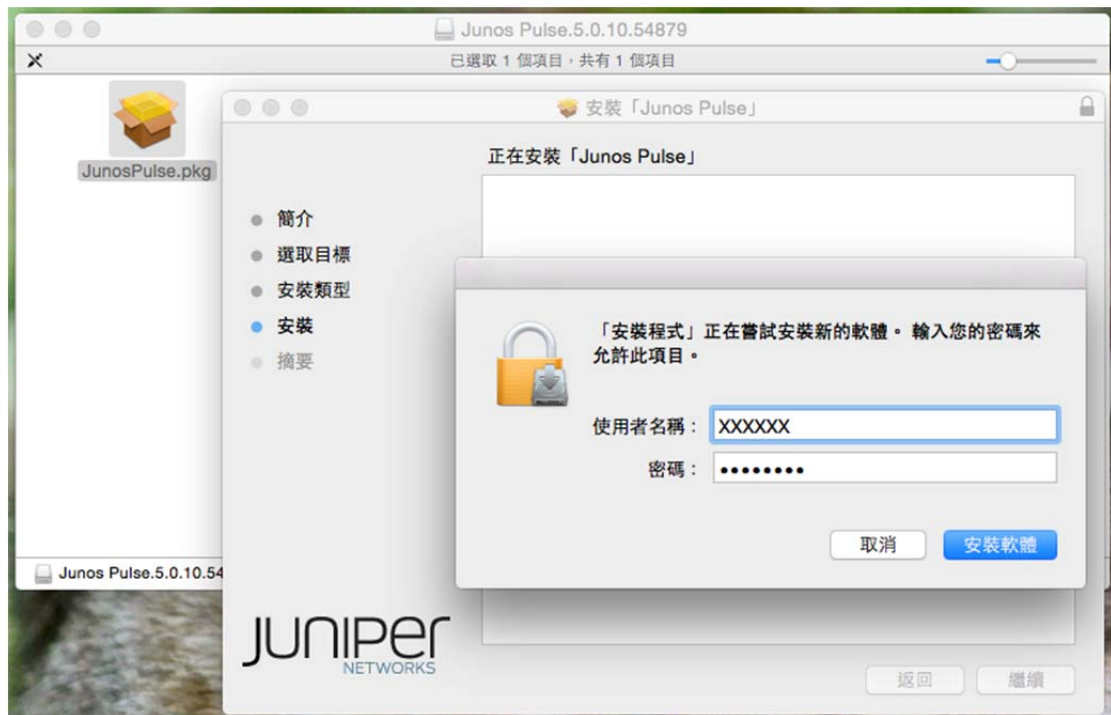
Junos Pulse.5.0.10.54879

已選取 1 個項目，共有 1 個項目

JunosPulse.pkg

安裝「Junos Pulse」

正在安裝「Junos Pulse」

簡介
選取目標
安裝類型
安裝
摘要

「安裝程式」正在嘗試安裝新的軟體。 輸入您的密碼來允許此項目。

使用者名稱： XXXXXX

密碼： ••••••••

取消

安裝軟體

Junos Pulse.5.0.10.54

JUNIPer
NETWORKS

返回

繼續